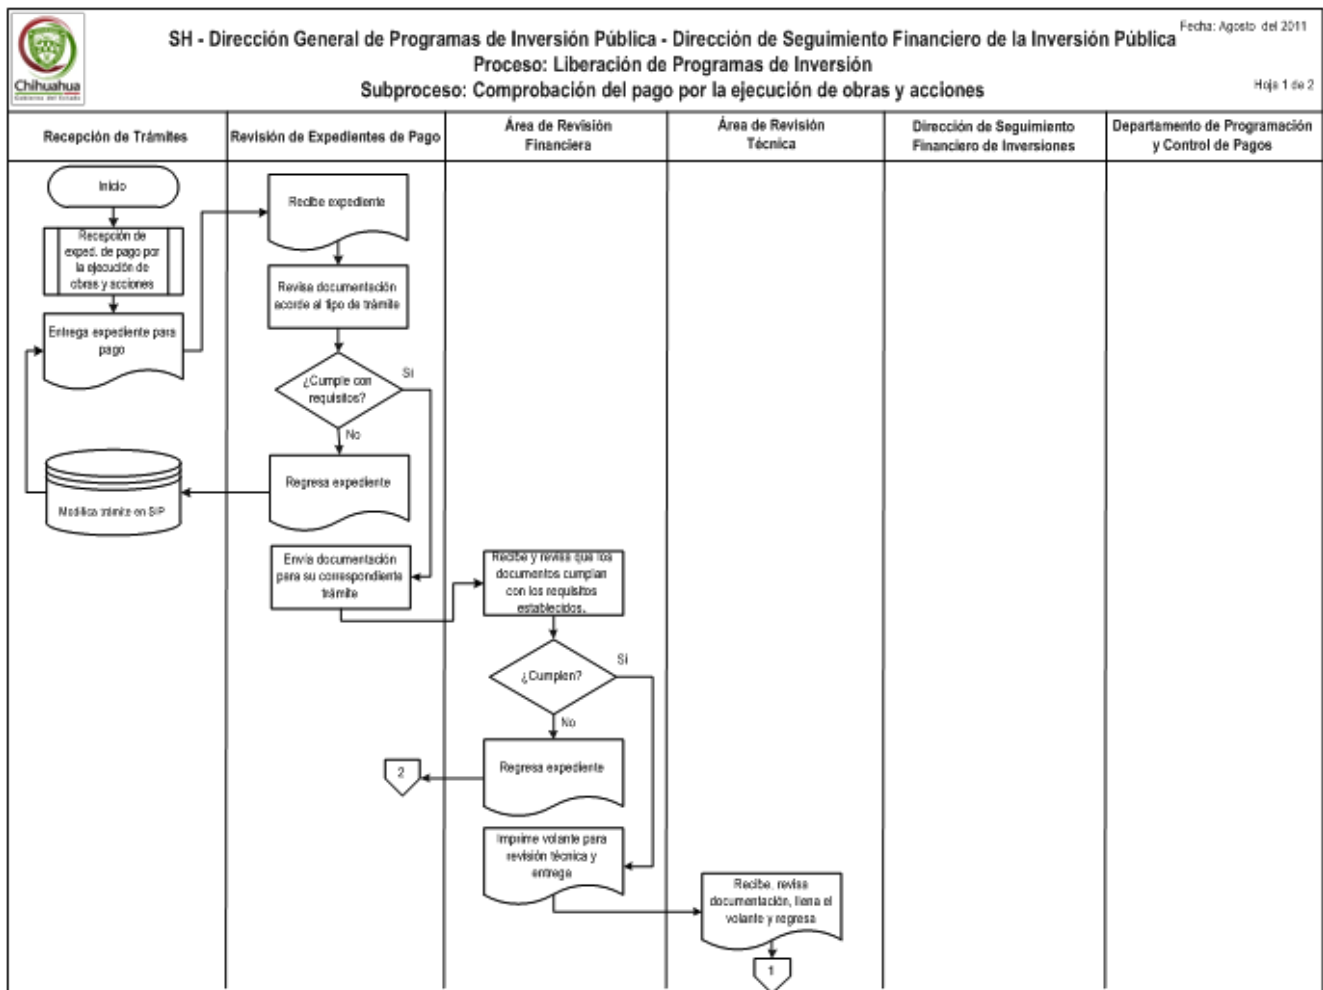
Chihuahua
Gobierno del Estado

SH - Dirección General de Programas de Inversión Pública - Dirección de Seguimiento Financiero de la Inversión Pública
Proceso: Liberación de Programas de Inversión
Subproceso: Comprobación del pago por la ejecución de obras y acciones

Fecha: Agosto del 2011

Hoja 1 de 2

| Recepción de Trámites | Revisión de Expedientes de Pago | Área de Revisión Financiera | Área de Revisión Técnica | Dirección de Seguimiento Financiero de Inversiones | Departamento de Programación y Control de Pagos |
|---|---|---|---|---|---|

Inicio

Recepción de exped. de pago por la ejecución de obras y acciones

Entrega expediente para pago

Modifica trámite en SIP

Recibe expediente

Revisa documentación acorde al tipo de trámite

¿Cumple con requisitos?

Si

No

Regresa expediente

Envía documentación para su correspondiente trámite

Recibe y revisa que los documentos cumplan con los requisitos establecidos.

¿Cumplen?

Si

No

Regresa expediente

2

Imprime volante para revisión técnica y entrega

Recibe, revisa documentación, llena el volante y regresa

1